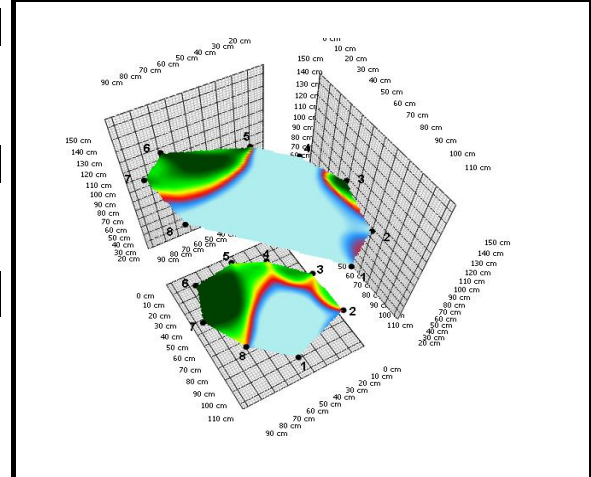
20 cm
30 cm
40 cm
50 cm
60 cm
70 cm
80 cm
90 cm

0 cm
10 cm
20 cm
30 cm
40 cm
50 cm
60 cm
70 cm
80 cm
90 cm
100 cm
110 cm

150 cm
140 cm
130 cm
120 cm
110 cm
100 cm
90 cm
80 cm
70 cm
60 cm
50 cm
40 cm
30 cm
20 cm

150 cm
140 cm
130 cm
120 cm
110 cm
100 cm
90 cm
80 cm
70 cm
60 cm
50 cm

6
5
4
3
7
8
2
1

5
4
3
6
7
2
8
1

0 cm
10 cm
20 cm
30 cm
40 cm
50 cm
60 cm
70 cm
80 cm
90 cm
100 cm
110 cm

150 cm
140 cm
130 cm
120 cm
110 cm
100 cm
90 cm
80 cm
70 cm
60 cm
50 cm
40 cm
30 cm
20 cm

50 cm
60 cm
70 cm
80 cm
90 cm
100 cm
110 cm

0 cm
10 cm
20 cm
30 cm
40 cm
50 cm
60 cm
70 cm
80 cm
90 cm